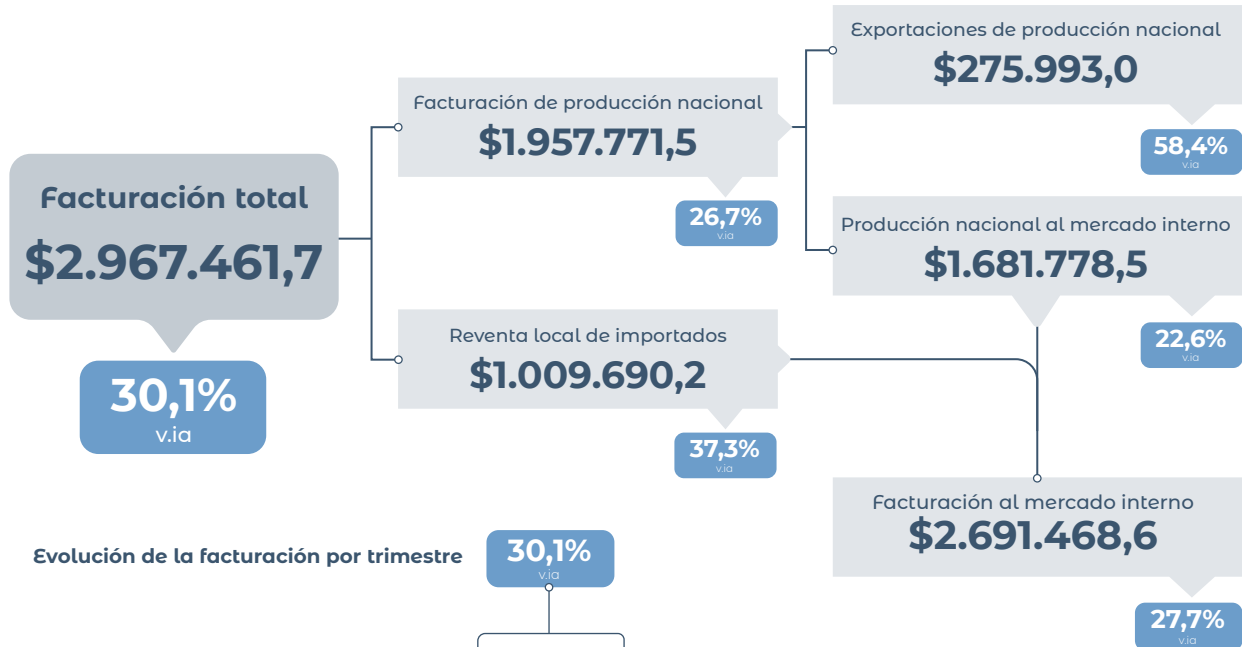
Facturación total
$2.967.461,7
30,1%
v.ia

Facturación de producción nacional
$1.957.771,5
26,7%
v.ia

Reventa local de importados
$1.009.690,2
37,3%
v.ia

Exportaciones de producción nacional
$275.993,0
58,4%
v.ia

Producción nacional al mercado interno
$1.681.778,5
22,6%
v.ia

Facturación al mercado interno
$2.691.468,6
27,7%
v.ia

Evolución de la facturación por trimestre
30,1%
v.ia